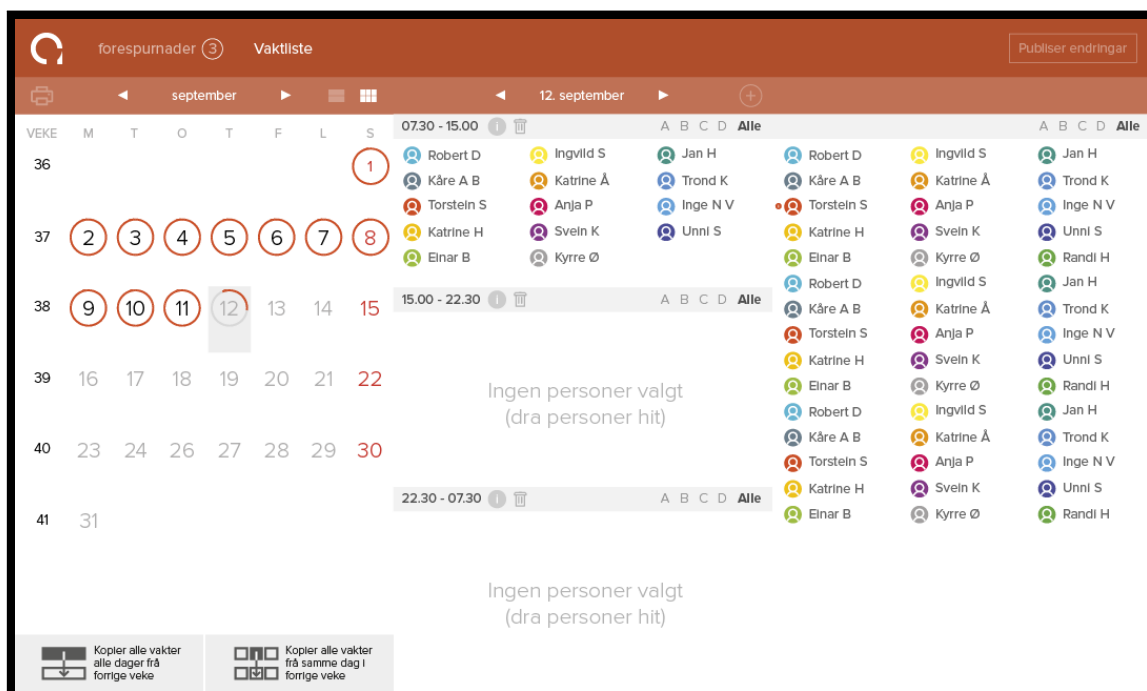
forespurnader 3 Vaktliste

Publiser endringar

september

12. september

| VEKE | M | T | O | T | F | L | S |
|---|---|---|---|---|---|---|---|
| 36 | | | | | | | 1 |
| 37 | 2 | 3 | 4 | 5 | 6 | 7 | 8 |
| 38 | 9 | 10 | 11 | 12 | 13 | 14 | 15 |
| 39 | 16 | 17 | 18 | 19 | 20 | 21 | 22 |
| 40 | 23 | 24 | 26 | 27 | 28 | 29 | 30 |
| 41 | 31 | | | | | | |

Kopier alle vakter alle dager frå forrige veke

Kopier alle vakter frå samme dag i forrige veke

07.30 - 15.00 A B C D Alle

Robert D, Ingvild S, Jan H, Kåre A B, Katrine Å, Trond K, Torstein S, Anja P, Inge N V, Katrine H, Svein K, Unni S, Einar B, Kyrre Ø

15.00 - 22.30 A B C D Alle

Ingen personer valgt (dra personer hit)

22.30 - 07.30 A B C D Alle

Ingen personer valgt (dra personer hit)

A B C D Alle

Robert D, Ingvild S, Jan H, Kåre A B, Katrine Å, Trond K, Torstein S, Anja P, Inge N V, Katrine H, Svein K, Unni S, Einar B, Kyrre Ø, Randi H, Robert D, Ingvild S, Jan H, Kåre A B, Katrine Å, Trond K, Torstein S, Anja P, Inge N V, Katrine H, Svein K, Unni S, Einar B, Kyrre Ø, Randi H, Robert D, Ingvild S, Jan H, Kåre A B, Katrine Å, Trond K, Torstein S, Anja P, Inge N V, Katrine H, Svein K, Unni S, Einar B, Kyrre Ø, Randi H